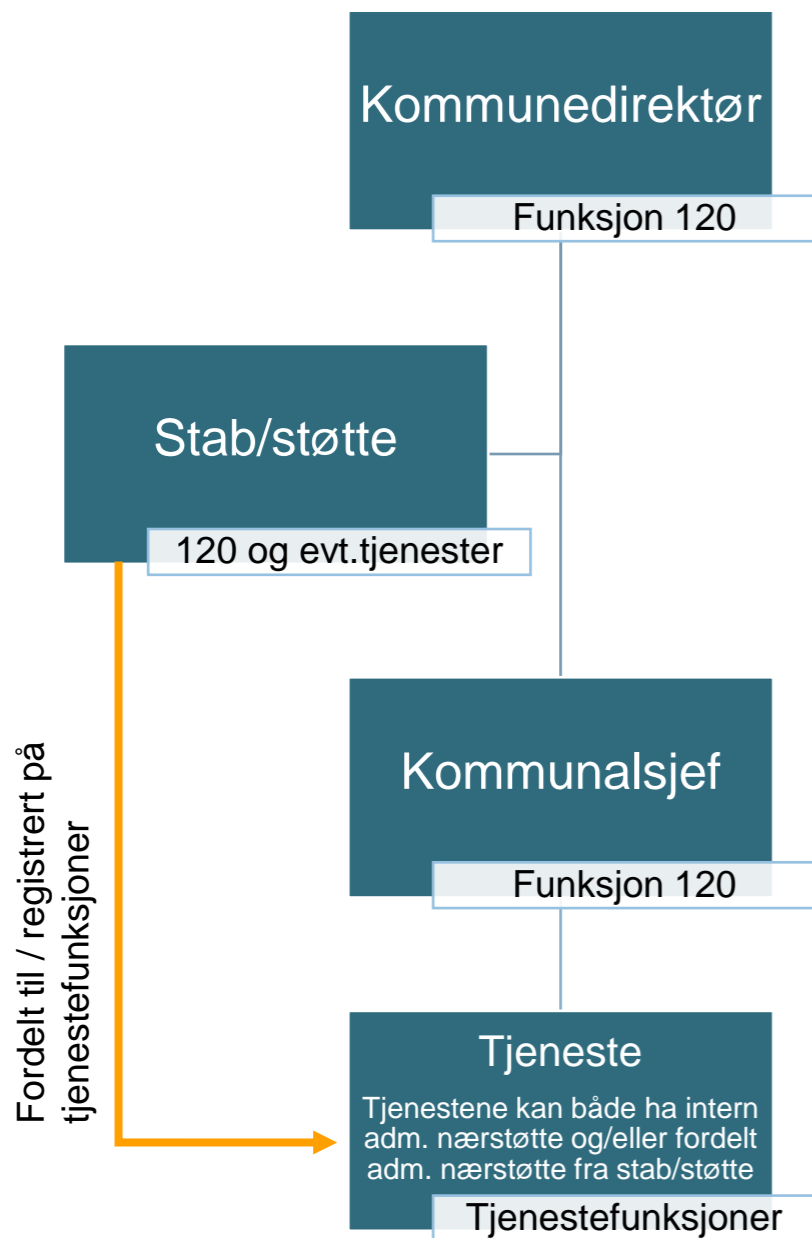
Kommunedirektør

Funksjon 120

Stab/støtte

120 og evt.tjenester

Fordelt til / registrert på tjenestefunksjoner

Kommunalsjef

Funksjon 120

Tjeneste

Tjenestene kan både ha intern adm. nærstøtte og/eller fordelt adm. nærstøtte fra stab/støtte

Tjenestefunksjoner